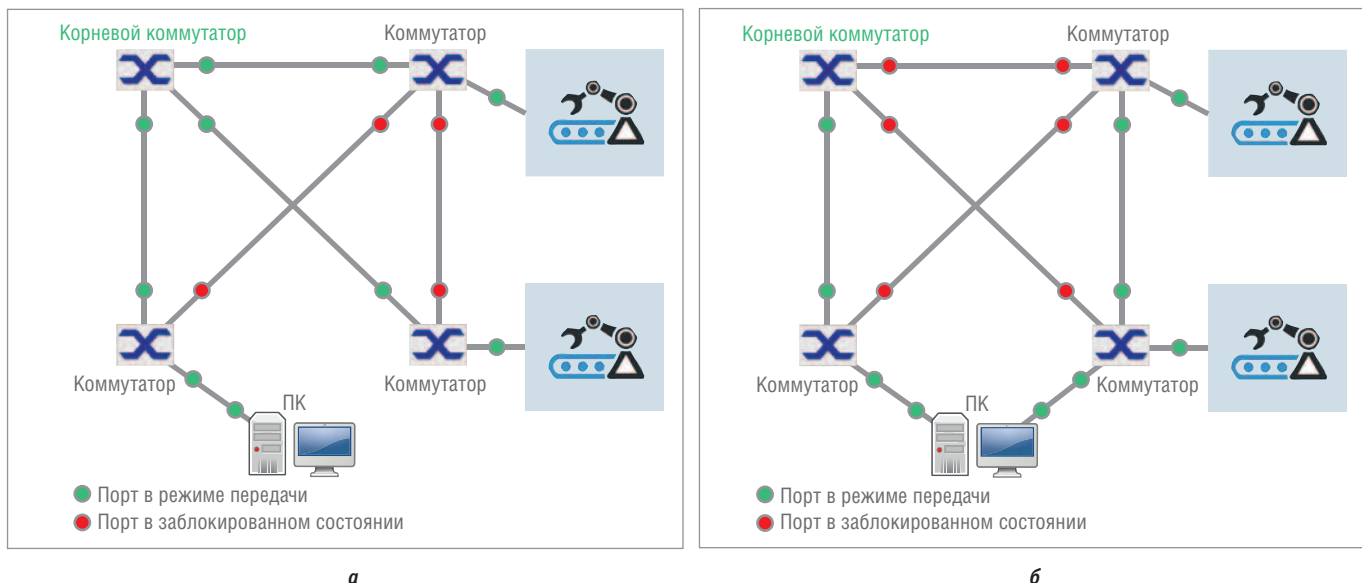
Корневой коммутатор

Коммутатор

Коммутатор

ПК

Коммутатор

Порт в режиме передачи

Порт в заблокированном состоянии

а

Корневой коммутатор

Коммутатор

Коммутатор

ПК

Коммутатор

Порт в режиме передачи

Порт в заблокированном состоянии

б